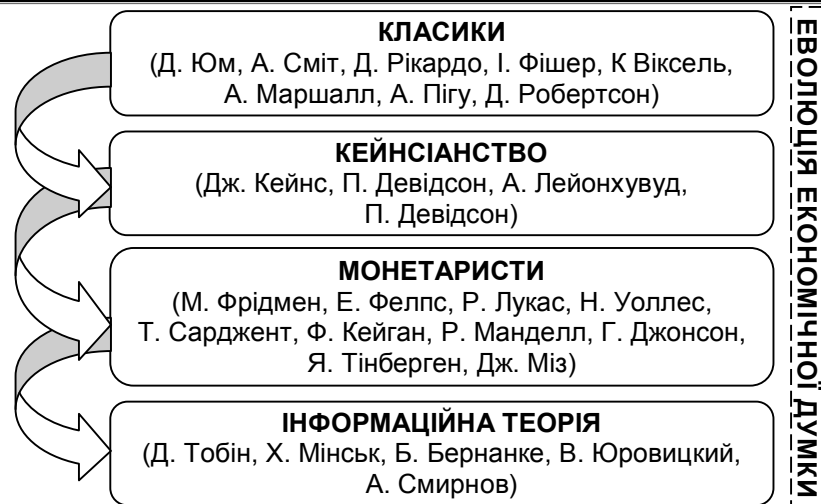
КЛАСИКИ
(Д. Юм, А. Сміт, Д. Рікардо, І. Фішер, К Віксель, А. Маршалл, А. Пігу, Д. Робертсон)

КЕЙНСІАНСТВО
(Дж. Кейнс, П. Девідсон, А. Лейонхувуд, П. Девідсон)

МОНЕТАРИСТИ
(М. Фрідмен, Е. Фелпс, Р. Лукас, Н. Уоллес, Т. Сарджент, Ф. Кейган, Р. Манделл, Г. Джонсон, Я. Тінберген, Дж. Міз)

ІНФОРМАЦІЙНА ТЕОРІЯ
(Д. Тобін, Х. Мінськ, Б. Бернанке, В. Юровицкий, А. Смирнов)

ЕВОЛЮЦІЯ ЕКОНОМІЧНОЇ ДУМКИ